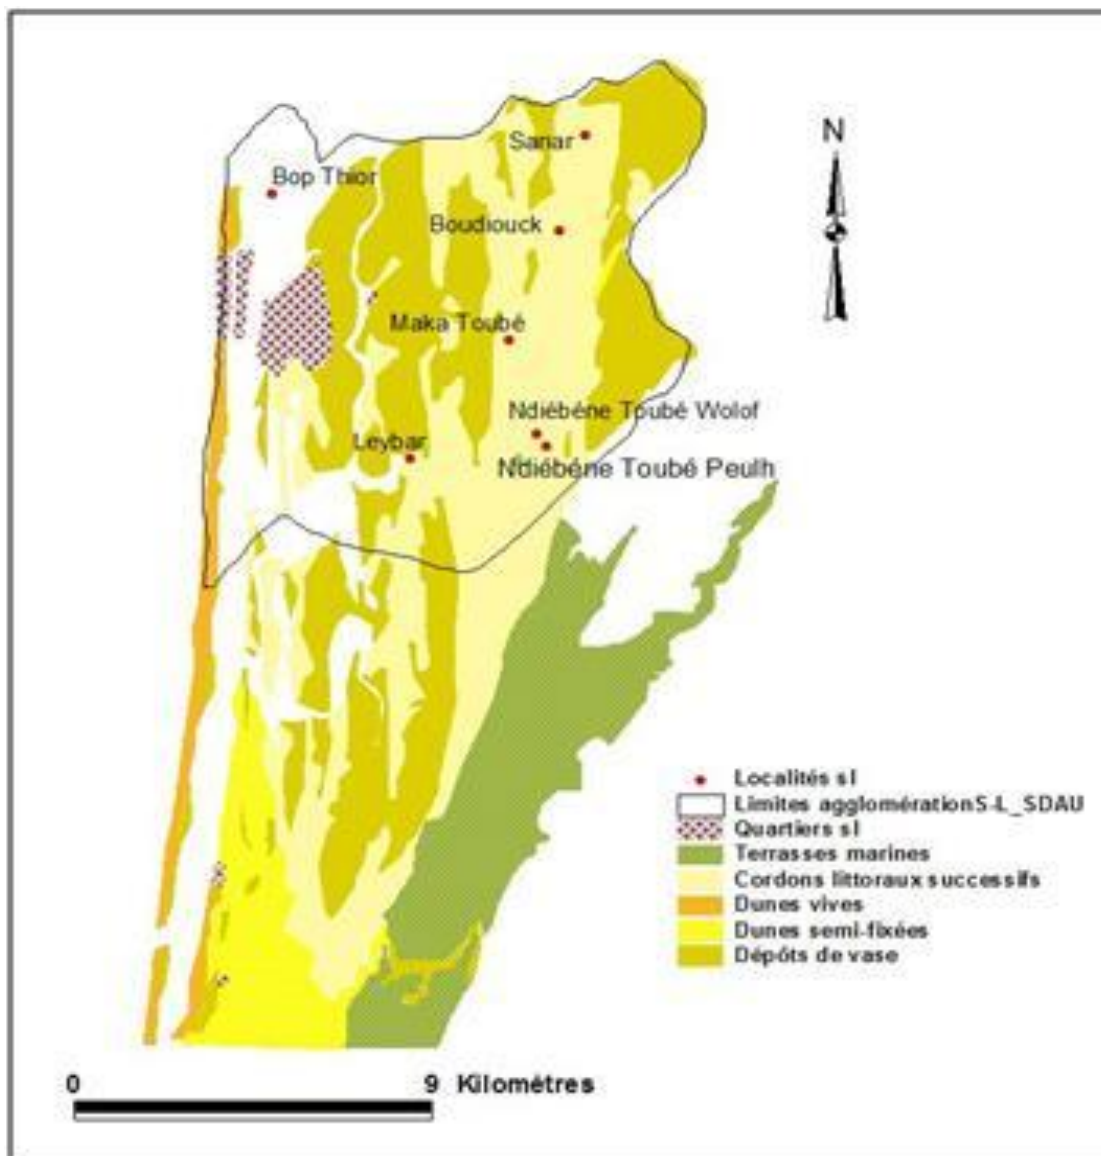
N

Sanar

Bop Thior

Boudiouck

Maka Toubé

Ndiébène Toubé Wolof

Leybar

Ndiébène Toubé Peulh

Localités sl
Limites agglomérationS-L_SDAU
Quartiers sl
Terrasses marines
Cordons littoraux successifs
Dunes vives
Dunes semi-fixées
Dépôts de vase

0 9 Kilométres